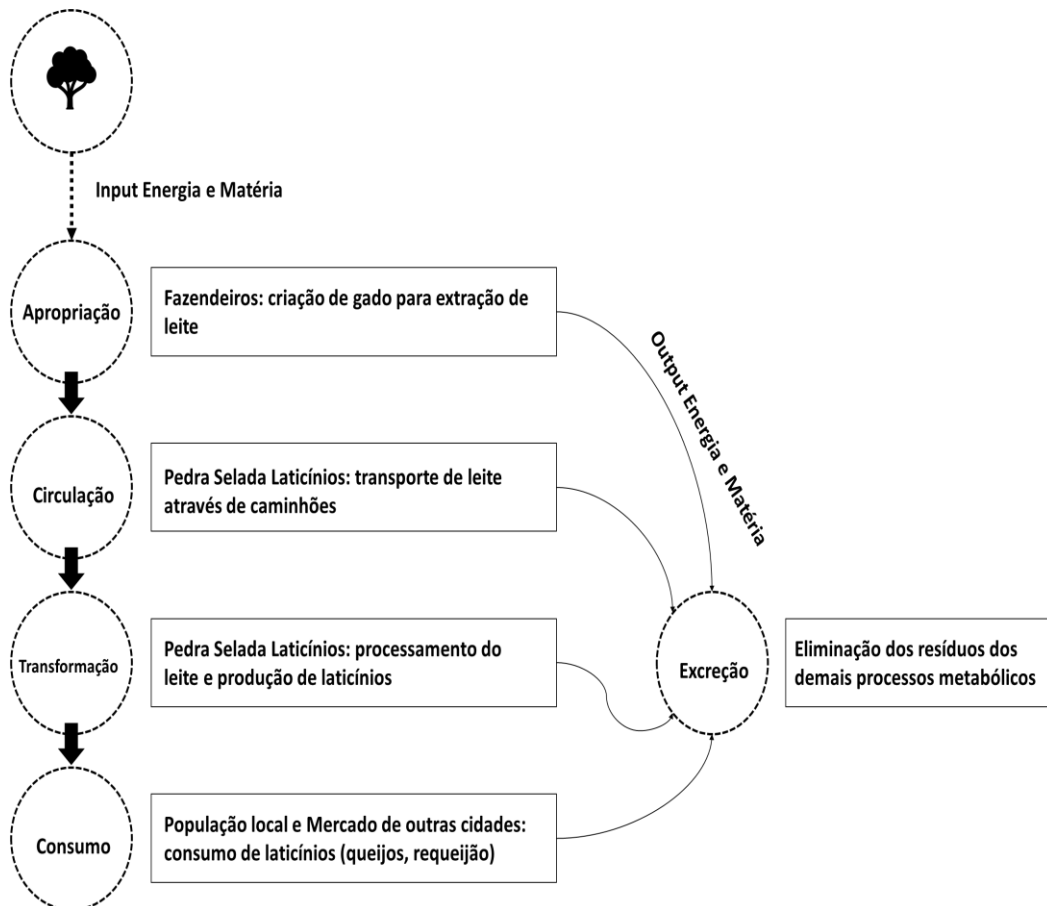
Input Energia e Matéria

Apropriação

Fazendeiros: criação de gado para extração de leite

Output Energia e Matéria

Circulação

Pedra Selada Laticínios: transporte de leite através de caminhões

Transformação

Pedra Selada Laticínios: processamento do leite e produção de laticínios

Excreção

Eliminação dos resíduos dos demais processos metabólicos

Consumo

População local e Mercado de outras cidades: consumo de laticínios (queijos, requeijão)